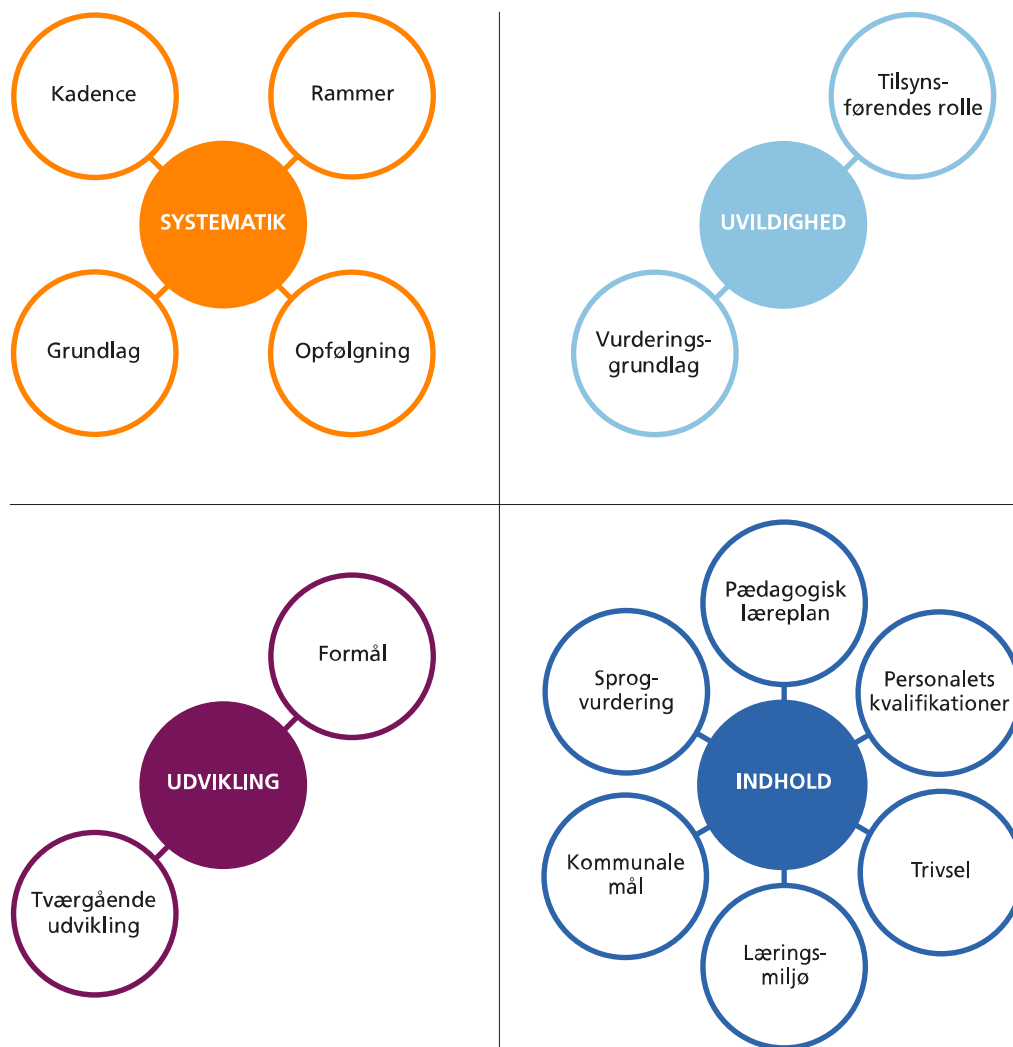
Kadence

Rammer

SYSTEMATIK

Grundlag

Opfølgning

Tilsynsførendes rolle

UVILDIGHED

Vurderingsgrundlag

Formål

UDVIKLING

Tværgående udvikling

Pædagogisk læreplan

Sprogvurdering

Personalets kvalifikationer

INDHOLD

Kommunale mål

Trivsel

Læringsmiljø